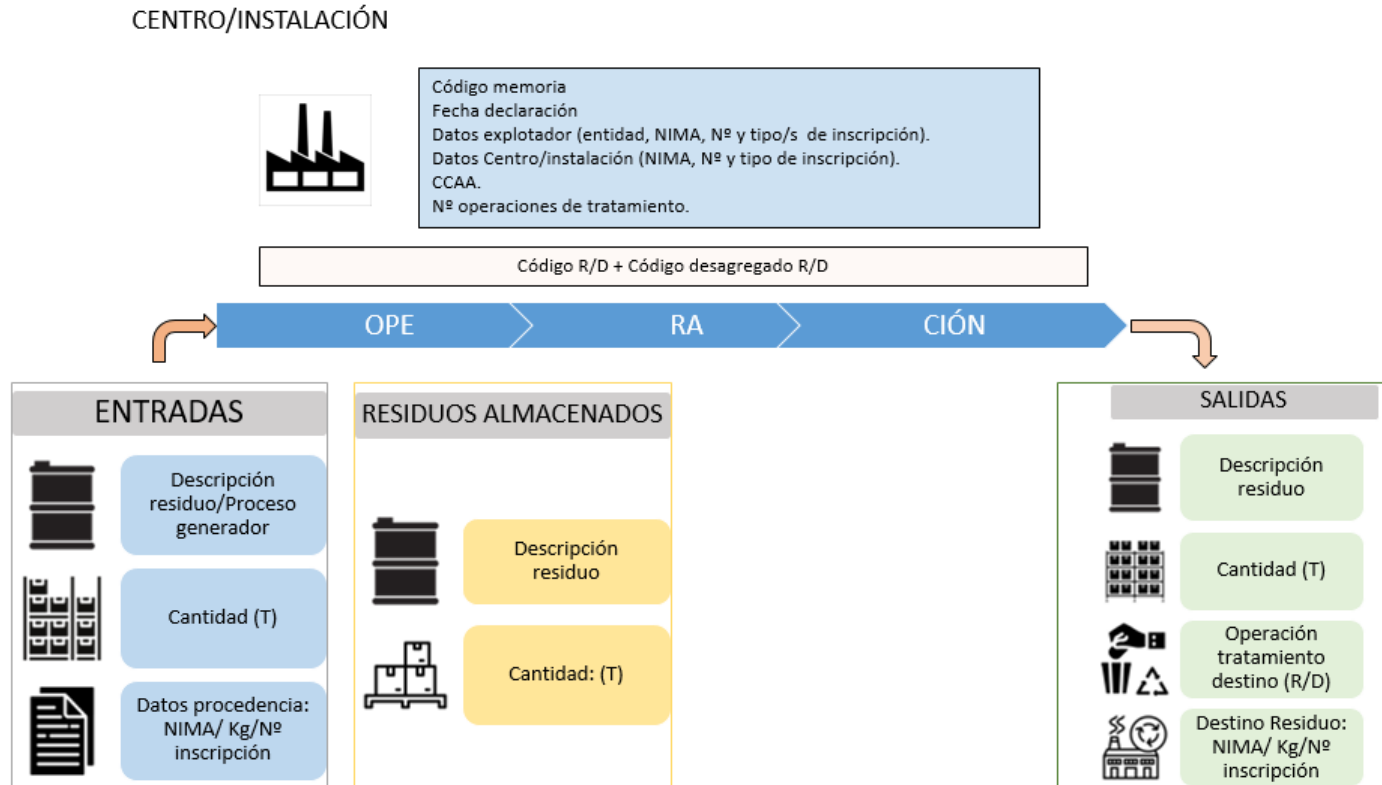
CENTRO/INSTALACIÓN

Código memoria
Fecha declaración
Datos explotador (entidad, NIMA, Nº y tipo/s de inscripción).
Datos Centro/instalación (NIMA, Nº y tipo de inscripción).
CCAA.
Nº operaciones de tratamiento.

Código R/D + Código desagregado R/D

OPE RA CIÓN

ENTRADAS

Descripción residuo/Proceso generador

Cantidad (T)

Datos procedencia: NIMA/ Kg/Nº inscripción

RESIDUOS ALMACENADOS

Descripción residuo

Cantidad: (T)

SALIDAS

Descripción residuo

Cantidad (T)

Operación tratamiento destino (R/D)

Destino Residuo: NIMA/ Kg/Nº inscripción